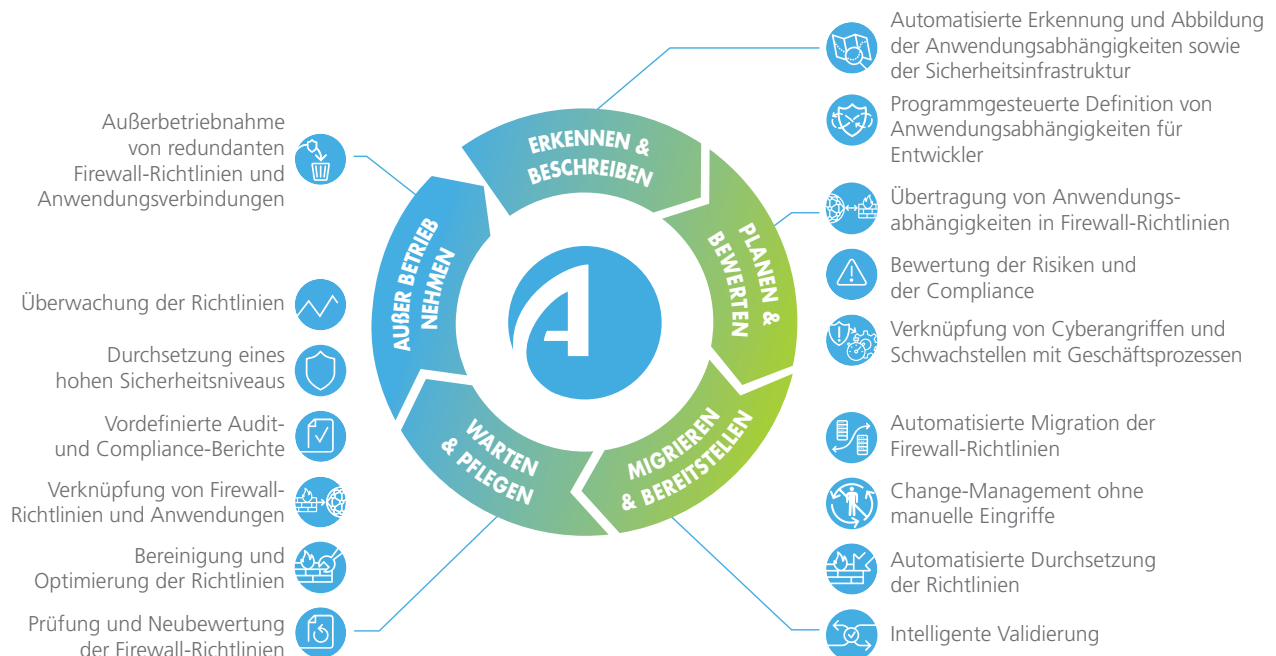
Automatisierte Erkennung und Abbildung der Anwendungsabhängigkeiten sowie der Sicherheitsinfrastruktur

Programmgesteuerte Definition von Anwendungsabhängigkeiten für Entwickler

Übertragung von Anwendungsabhängigkeiten in Firewall-Richtlinien

Bewertung der Risiken und der Compliance

Verknüpfung von Cyberangriffen und Schwachstellen mit Geschäftsprozessen

Automatisierte Migration der Firewall-Richtlinien

Change-Management ohne manuelle Eingriffe

Automatisierte Durchsetzung der Richtlinien

Intelligente Validierung

Außerbetriebnahme von redundanten Firewall-Richtlinien und Anwendungsverbindungen

Überwachung der Richtlinien

Durchsetzung eines hohen Sicherheitsniveaus

Vordefinierte Audit- und Compliance-Berichte

Verknüpfung von Firewall-Richtlinien und Anwendungen

Bereinigung und Optimierung der Richtlinien

Prüfung und Neubewertung der Firewall-Richtlinien

ERKENNEN & BESCHREIBEN

PLANEN & BEWERTEN

MIGRIEREN & BEREITSTELLEN

WARTEN & PFLEGEN

AUßER BETRIEB NEHMEN